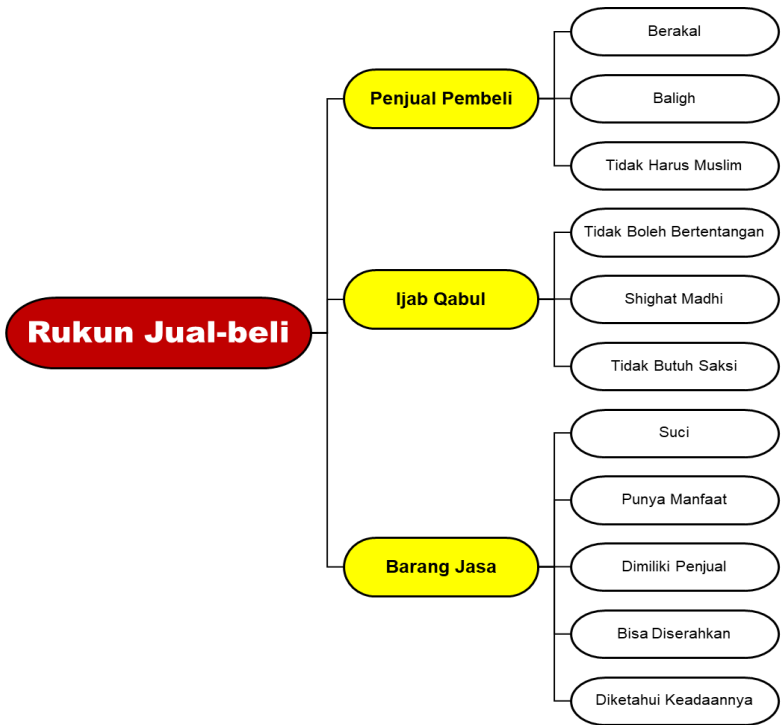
Rukun Jual-beli

Penjual Pembeli

Berakal

Baligh

Tidak Harus Muslim

Ijab Qabul

Tidak Boleh Bertentangan

Shighat Madhi

Tidak Butuh Saksi

Barang Jasa

Suci

Punya Manfaat

Dimiliki Penjual

Bisa Diserahkan

Diketahui Keadaannya